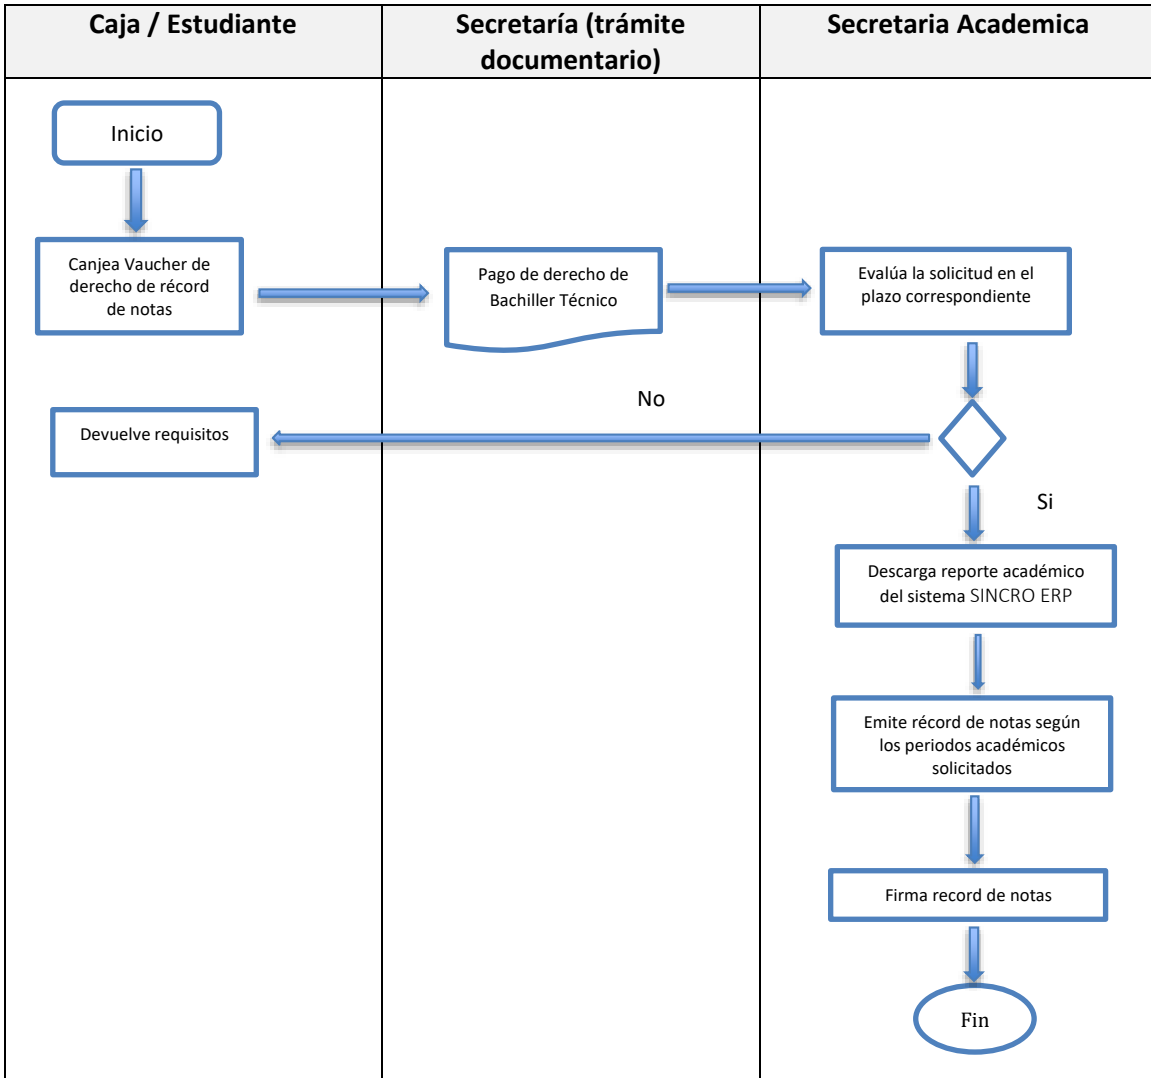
Caja / Estudiante

Secretaría (trámite documentario)

Secretaria Academica

Inicio

Canjea Vaucher de derecho de récord de notas

Pago de derecho de Bachiller Técnico

Evalúa la solicitud en el plazo correspondiente

No

Devuelve requisitos

Si

Descarga reporte académico del sistema SINCRO ERP

Emite récord de notas según los periodos académicos solicitados

Firma record de notas

Fin